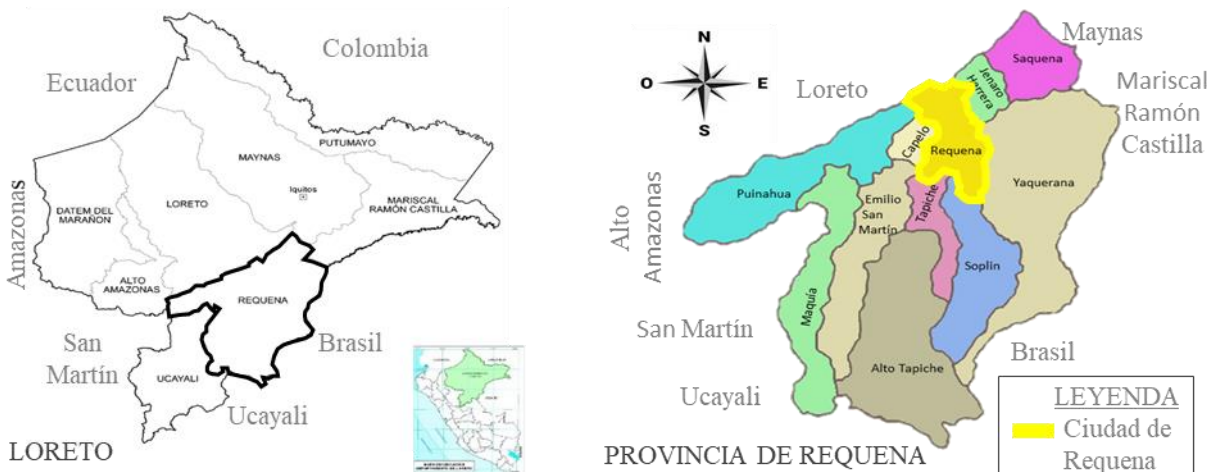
Colombia

Ecuador

Amazonas

MAYNAS

PUTUMAYO

Iquitos

DATEM DEL MARAÑON

LORETO

MARISCAL RAMÓN CASTILLA

ALTO AMAZONAS

REQUENA

San Martín

UCAYALI

Brasil

Ucayali

LORETO

N

O

E

S

Loreto

Maynas

Saquena

Jenaro Herrera

Mariscal Ramón Castilla

Capelo

Requena

Puinahua

Yaquerana

Alto Amazonas

Emilio San Martín

Tapiche

Soplin

Maquia

San Martín

Alto Tapiche

Brasil

Ucayali

PROVINCIA DE REQUENA

LEYENDA

Ciudad de Requena